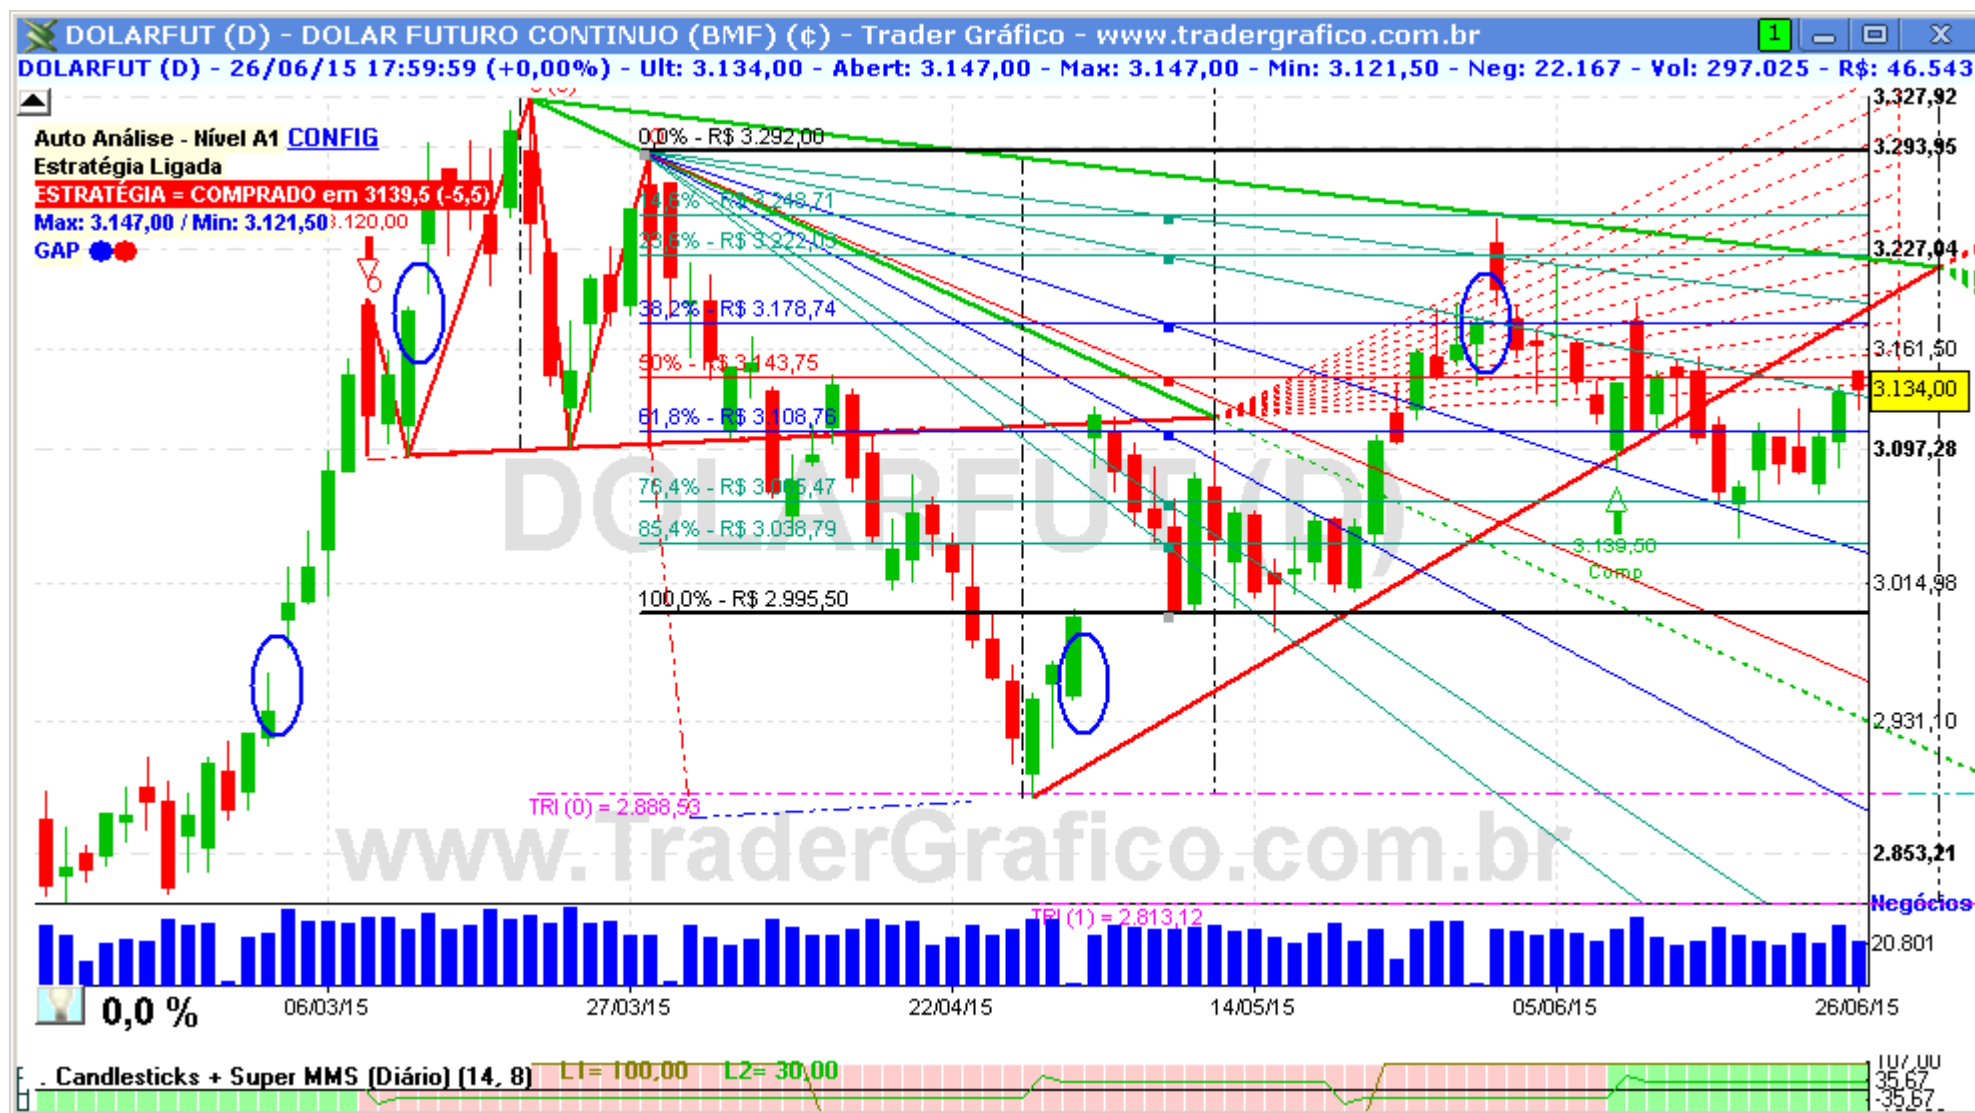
DOLARFUT (D) - DOLAR FUTURO CONTINUO (BMF) (¢) - Trader Gráfico - www.tradergrafico.com.br
1
DOLARFUT (D) - 26/06/15 17:59:59 (+0,00%) - Ult: 3.134,00 - Abert: 3.147,00 - Max: 3.147,00 - Min: 3.121,50 - Neg: 22.167 - Vol: 297.025 - R$: 46.543

Auto Análise - Nível A1 CONFIG
Estratégia Ligada
ESTRATÉGIA = COMPRADO em 3139,5 (-5,5)
Max: 3.147,00 / Min: 3.121,50 3.120,00
GAP

0,0% - R$ 3.292,00
14,6% - R$ 3.248,71
23,6% - R$ 3.222,03
38,2% - R$ 3.178,74
50% - R$ 3.143,75
61,8% - R$ 3.108,76
76,4% - R$ 3.065,47
85,4% - R$ 3.038,79
100,0% - R$ 2.995,50

DOLARFUT (D)
3.139,50
Comp
TRI (0) = 2.888,53
www.TraderGrafico.com.br
TRI (1) = 2.813,12

3.327,92
3.293,95
3.227,04
3.161,50
3.134,00
3.097,28
3.014,98
2.931,10
2.853,21
Negócios
20.801

0,0 %
06/03/15
27/03/15
22/04/15
14/05/15
05/06/15
26/06/15

. Candlesticks + Super MMS (Diário) (14, 8) L1= 100,00 L2= 30,00
107,00
35,67
-35,67